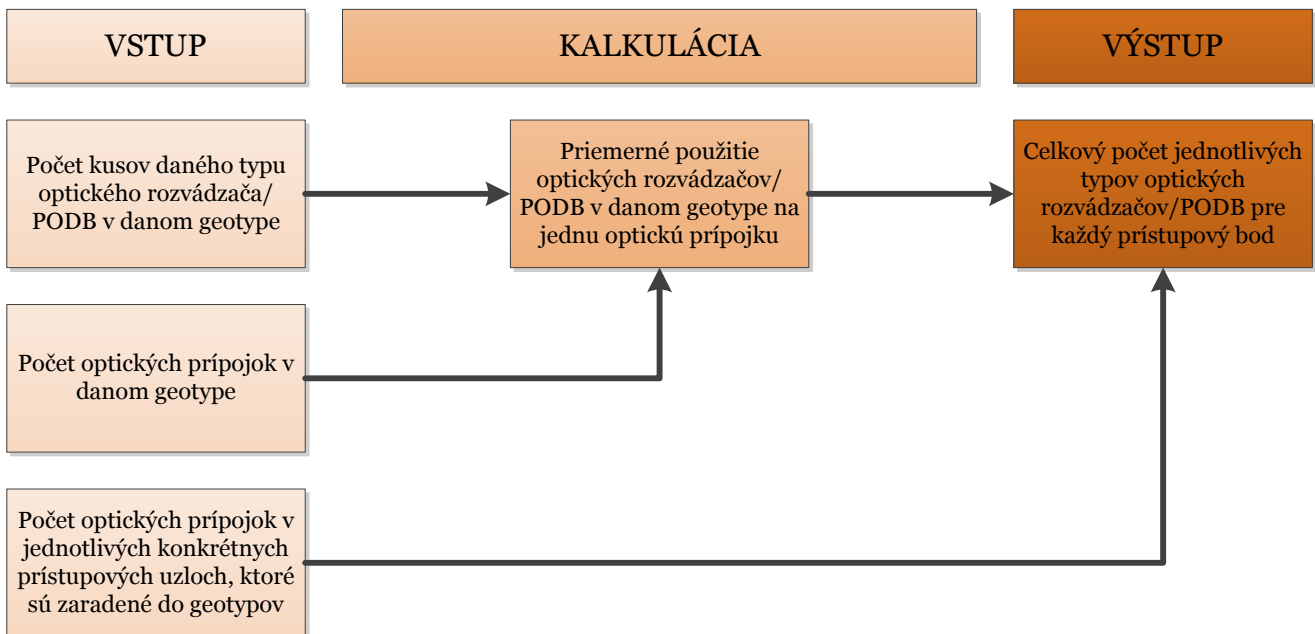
VSTUP

KALKULÁCIA

VÝSTUP

Počet kusov daného typu optického rozvádzača/ PODB v danom geotype

Priemerné použitie optických rozvádzačov/ PODB v danom geotype na jednu optickú prípojku

Celkový počet jednotlivých typov optických rozvádzačov/PODB pre každý prístupový bod

Počet optických prípojok v danom geotype

Počet optických prípojok v jednotlivých konkrétnych prístupových uzloch, ktoré sú zaradené do geotypov